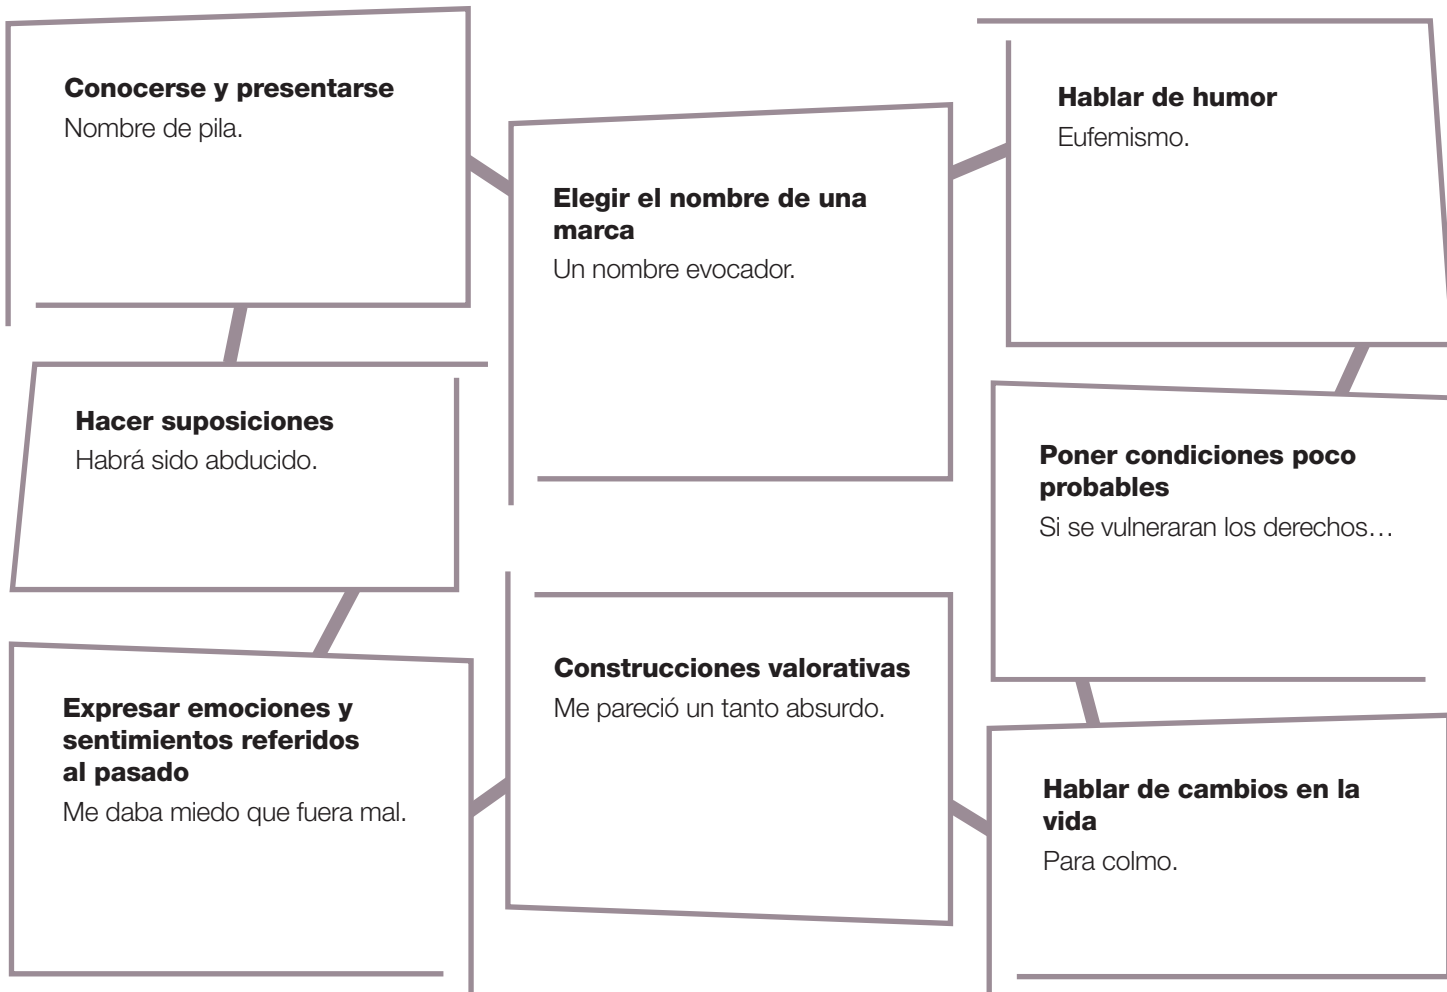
**Conocerse y presentarse**
Nombre de pila.

**Hacer suposiciones**
Habrá sido abducido.

**Expresar emociones y sentimientos referidos al pasado**
Me daba miedo que fuera mal.

**Elegir el nombre de una marca**
Un nombre evocador.

**Construcciones valorativas**
Me pareció un tanto absurdo.

**Hablar de humor**
Eufemismo.

**Poner condiciones poco probables**
Si se vulneraran los derechos…

**Hablar de cambios en la vida**
Para colmo.